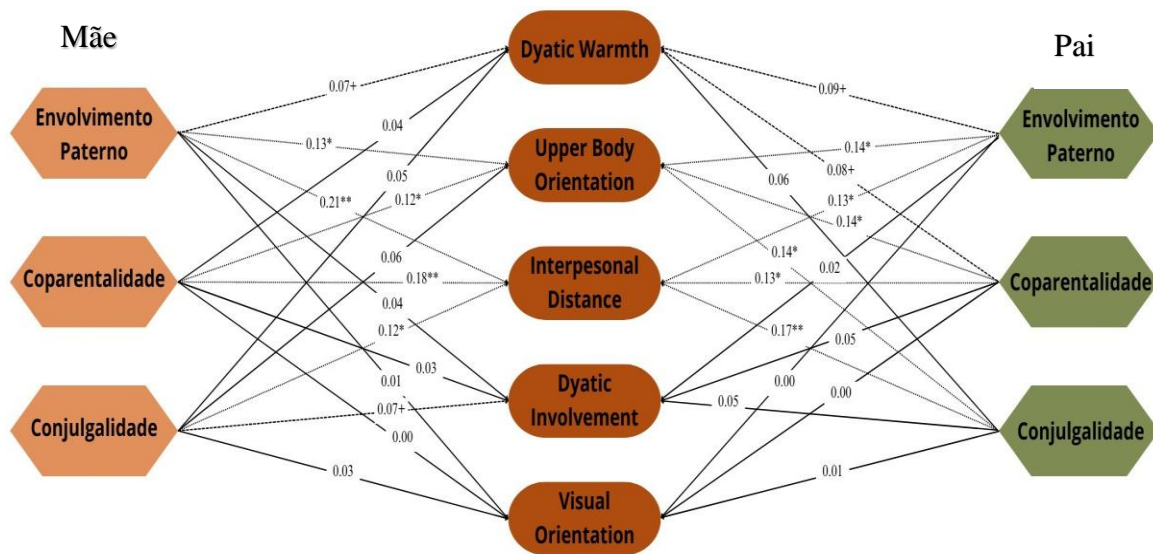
Mãe

Pai

Dyatic Warmth

Upper Body Orientation

Interpesonal Distance

Dyatic Involvement

Visual Orientation

Envolvimento Paterno

Coparentalidade

Conjulgalidade

Envolvimento Paterno

Coparentalidade

Conjulgalidade

0.07+
0.04
0.13*
0.05
0.21**
0.12*
0.06
0.18**
0.04
0.12*
0.03
0.01
0.07+
0.00
0.03

0.09+
0.14*
0.08+
0.06
0.13*
0.14*
0.14*
0.02
0.13*
0.17**
0.05
0.00
0.05
0.00
0.01